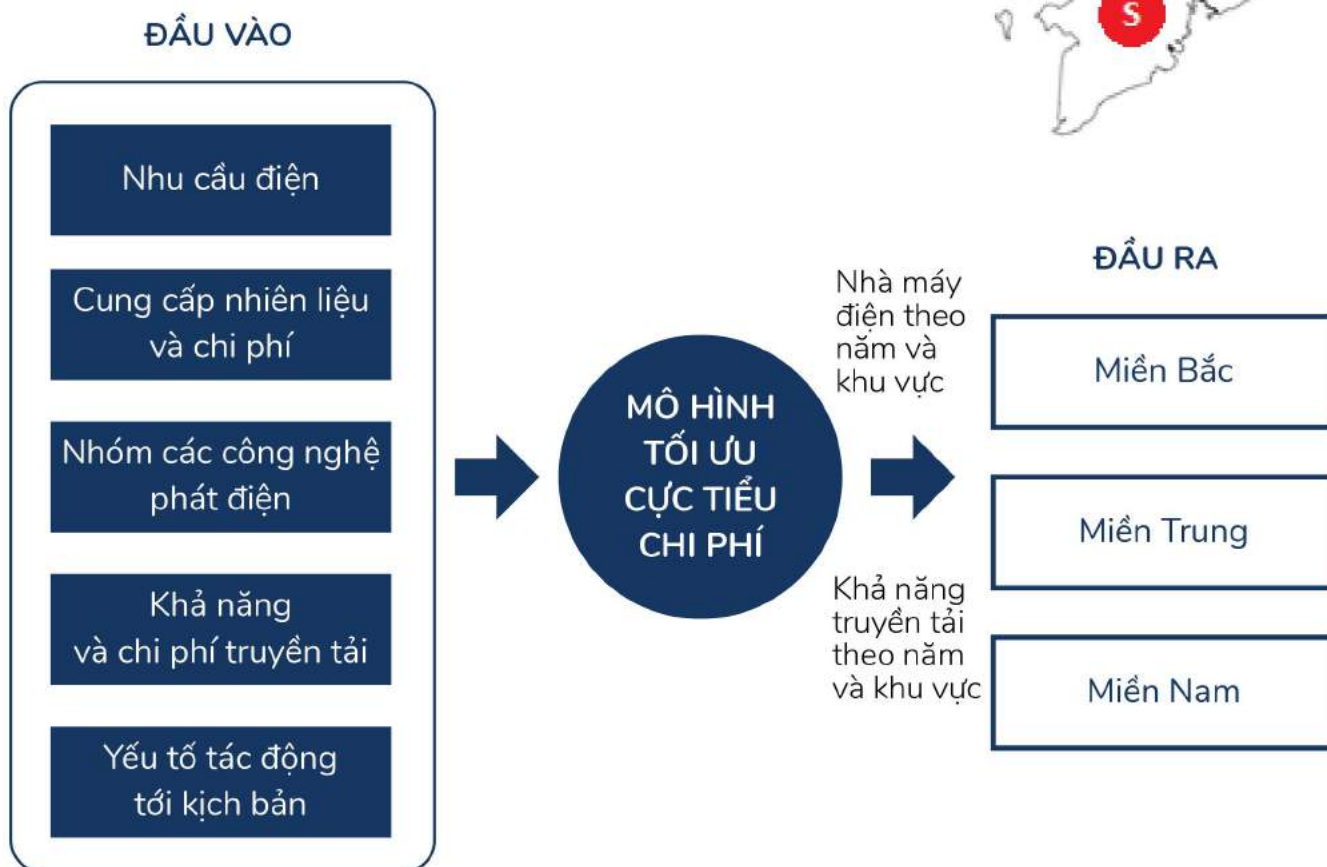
ĐẦU VÀO

Nhu cầu điện

Cung cấp nhiên liệu và chi phí

Nhóm các công nghệ phát điện

Khả năng và chi phí truyền tải

Yếu tố tác động tới kịch bản

MÔ HÌNH TỐI ƯU CỰC TIỂU CHI PHÍ

S

Nhà máy điện theo năm và khu vực

Khả năng truyền tải theo năm và khu vực

ĐẦU RA

Miền Bắc

Miền Trung

Miền Nam